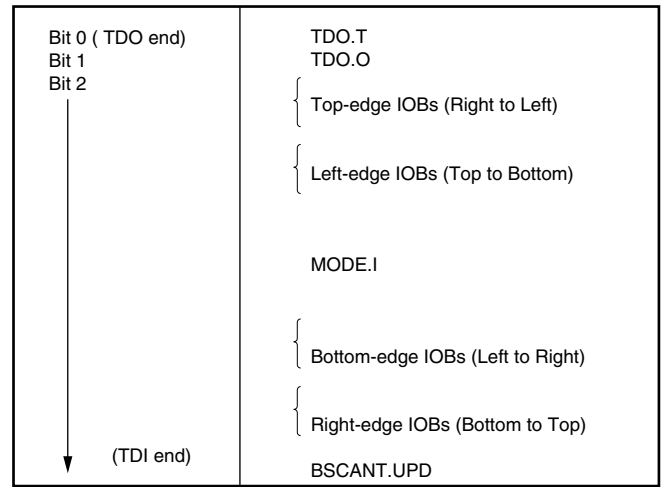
| Bit 0 ( TDO end) | TDO.T |
|---|---|
| Bit 1 | TDO.O |
| Bit 2 | Top-edge IOBs (Right to Left) |
| | Left-edge IOBs (Top to Bottom) |
| | MODE.I |
| | Bottom-edge IOBs (Left to Right) |
| | Right-edge IOBs (Bottom to Top) |
| (TDI end) | BSCANT.UPD |